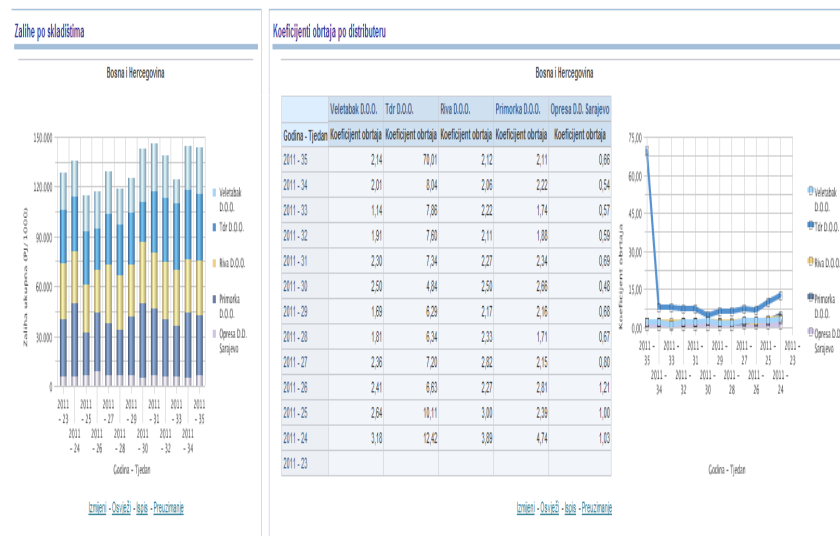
Zalihe po skladištima

Bosna i Hercegovina

150.000
120.000
90.000
60.000
30.000
0

Zaliha ukupna (Pl / 1000)

Veletabak D.O.O.
Tdr D.O.O.
Riva D.O.O.
Primorka D.O.O.
Opresa D.D. Sarajevo

2011 - 23
2011 - 24
2011 - 25
2011 - 26
2011 - 27
2011 - 28
2011 - 29
2011 - 30
2011 - 31
2011 - 32
2011 - 33
2011 - 34
2011 - 35

Godina - Tjedan

Izmjeni - Osvježi - Ispis - Preuzimanje

Koeficijenti obrtaja po distributeru

Bosna i Hercegovina

| | Veletabak D.O.O. | Tdr D.O.O. | Riva D.O.O. | Primorka D.O.O. | Opresa D.D. Sarajevo |
|---|---|---|---|---|---|
| Godina - Tjedan | Koeficijent obrtaja | Koeficijent obrtaja | Koeficijent obrtaja | Koeficijent obrtaja | Koeficijent obrtaja |
| 2011 - 35 | 2,14 | 70,01 | 2,12 | 2,11 | 0,66 |
| 2011 - 34 | 2,01 | 8,04 | 2,06 | 2,22 | 0,54 |
| 2011 - 33 | 1,14 | 7,86 | 2,22 | 1,74 | 0,57 |
| 2011 - 32 | 1,91 | 7,60 | 2,11 | 1,88 | 0,59 |
| 2011 - 31 | 2,30 | 7,34 | 2,27 | 2,34 | 0,69 |
| 2011 - 30 | 2,50 | 4,84 | 2,50 | 2,66 | 0,48 |
| 2011 - 29 | 1,69 | 6,29 | 2,17 | 2,16 | 0,68 |
| 2011 - 28 | 1,81 | 6,34 | 2,33 | 1,71 | 0,67 |
| 2011 - 27 | 2,36 | 7,20 | 2,82 | 2,15 | 0,80 |
| 2011 - 26 | 2,41 | 6,63 | 2,27 | 2,81 | 1,21 |
| 2011 - 25 | 2,64 | 10,11 | 3,00 | 2,39 | 1,00 |
| 2011 - 24 | 3,18 | 12,42 | 3,89 | 4,74 | 1,03 |
| 2011 - 23 | | | | | |

75,00
60,00
45,00
30,00
15,00
0,00

Koeficijent obrtaja

Veletabak D.O.O.
Tdr D.O.O.
Riva D.O.O.
Primorka D.O.O.
Opresa D.D. Sarajevo

2011 - 35
2011 - 34
2011 - 33
2011 - 32
2011 - 31
2011 - 30
2011 - 29
2011 - 28
2011 - 27
2011 - 26
2011 - 25
2011 - 24
2011 - 23

Godina - Tjedan

Izmjeni - Osvježi - Ispis - Preuzimanje